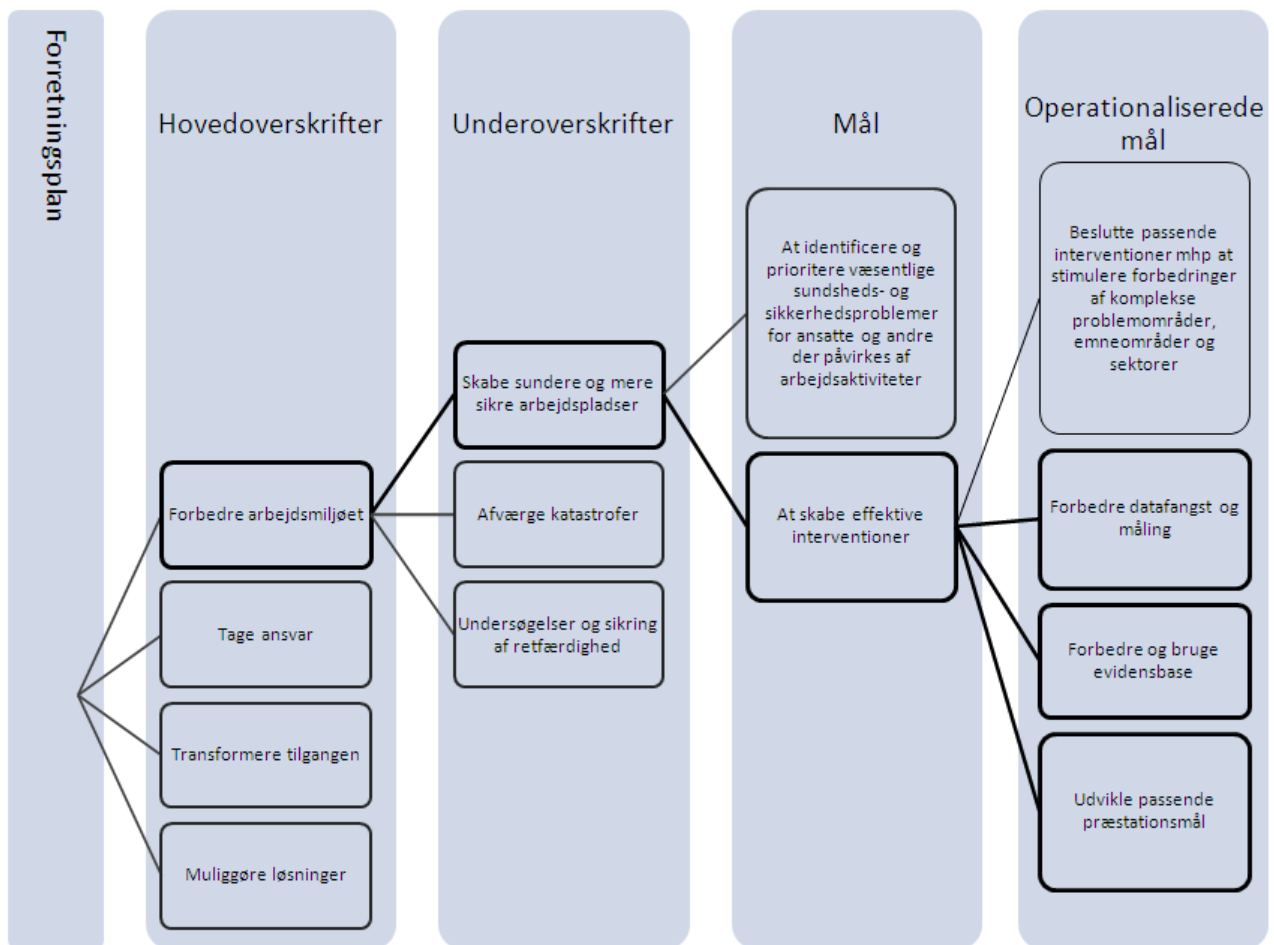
Forretningsplan

Hovedoverskrifter

Forbedre arbejdsmiljøet

Tage ansvar

Transformere tilgangen

Muliggøre løsninger

Underoverskrifter

Skabe sundere og mere sikre arbejdspladser

Afværge katastrofer

Undersøgelser og sikring af retfærdighed

Mål

At identificere og prioritere væsentlige sundsheds- og sikkerhedsproblemer for ansatte og andre der påvirkes af arbejdsaktiviteter

At skabe effektive interventioner

Operationaliserede mål

Beslutte passende interventioner mhp at stimulere forbedringer af komplekse problemområder, emneområder og sektorer

Forbedre datafangst og måling

Forbedre og bruge evidensbase

Udvikle passende præstationsmål